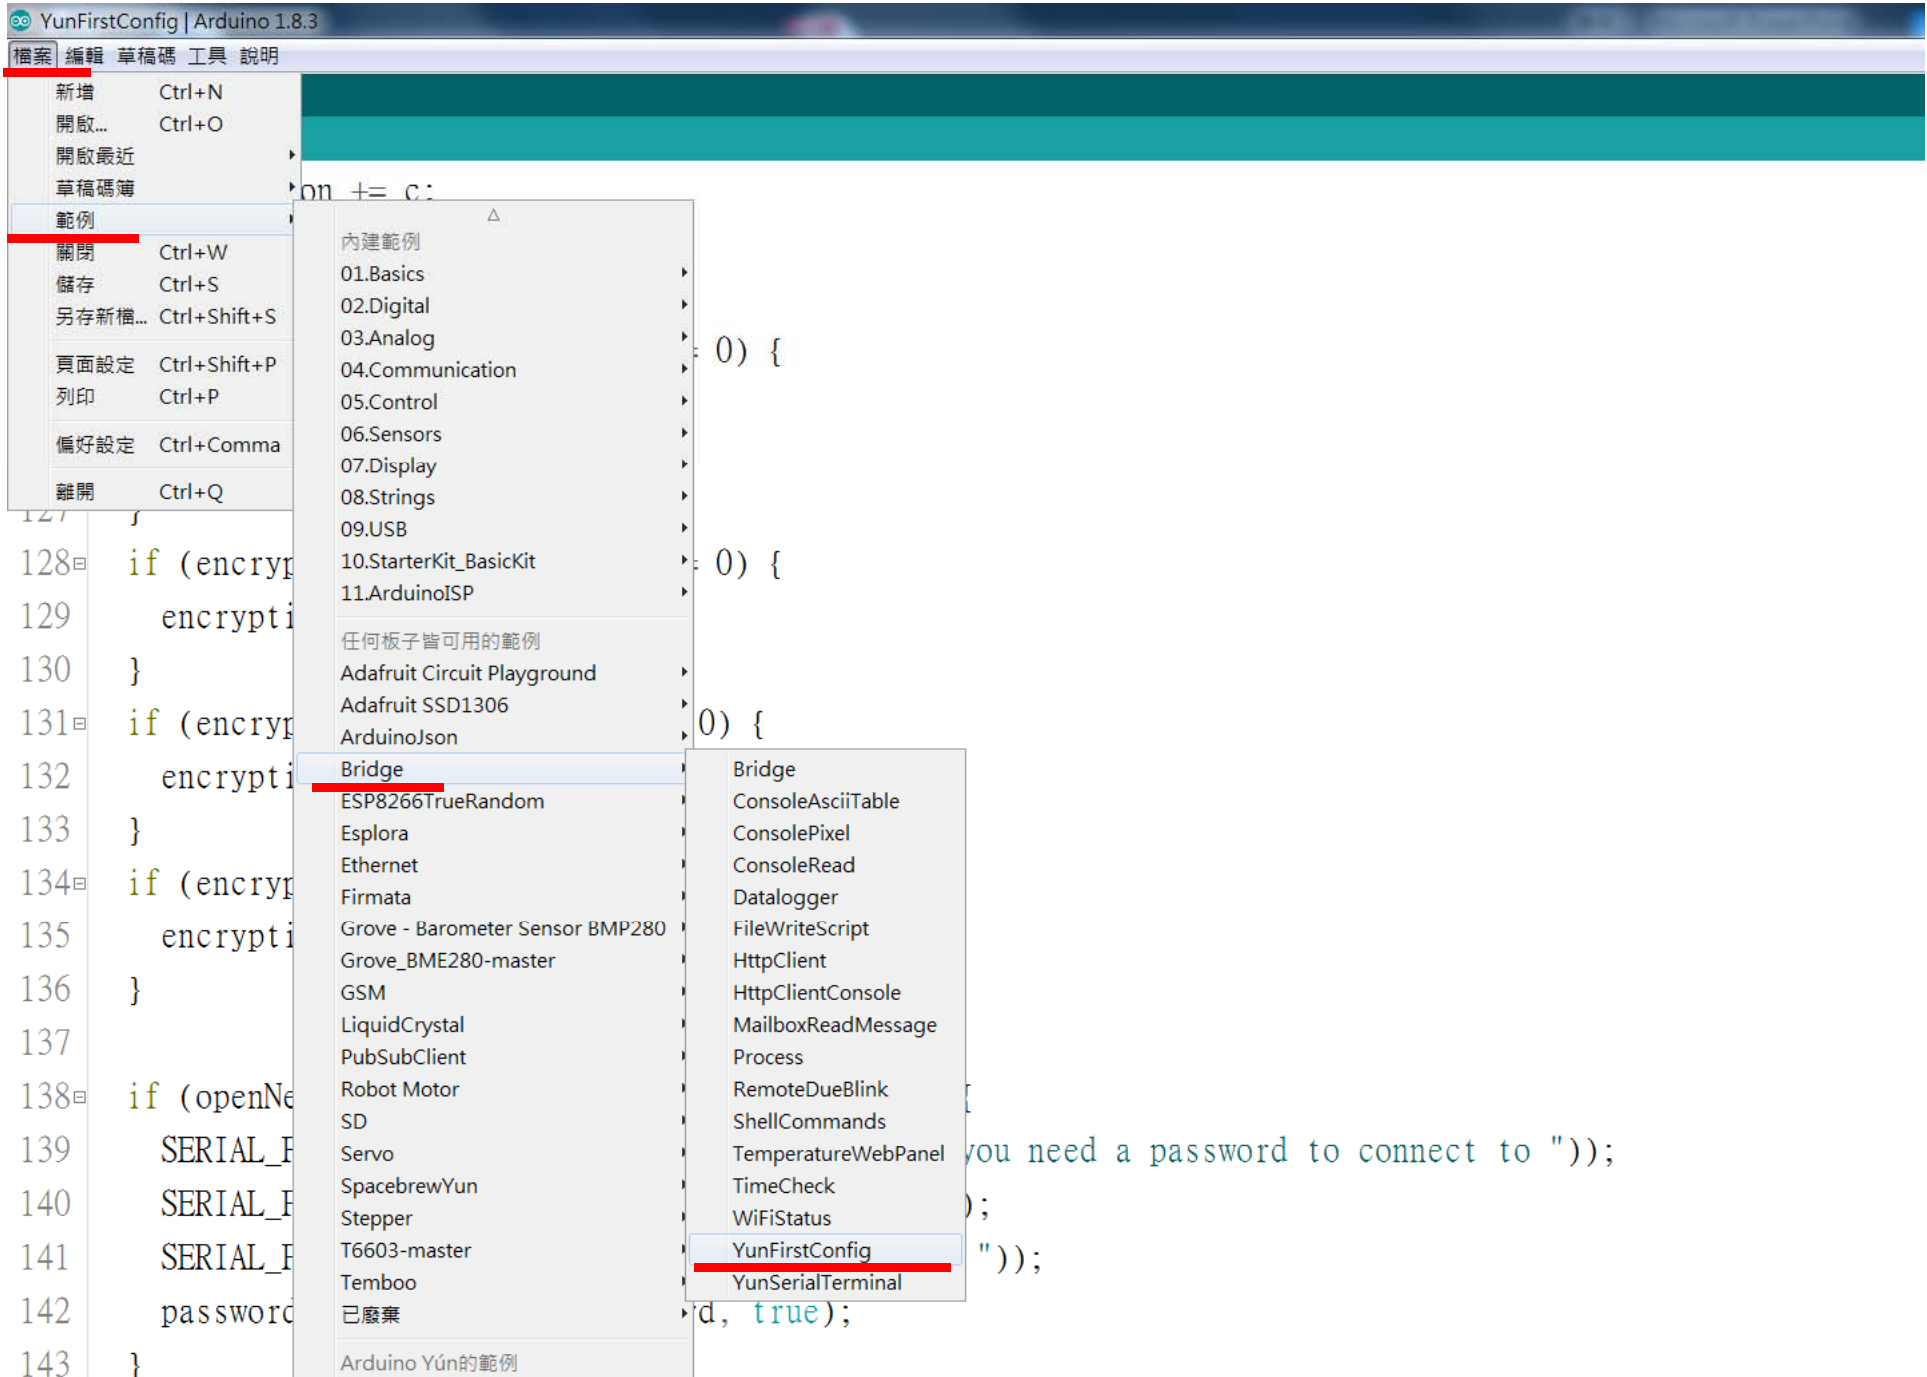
YunFirstConfig | Arduino 1.8.3

檔案 編輯 草稿碼 工具 說明

新增 Ctrl+N
開啟... Ctrl+O
開啟最近
草稿碼簿
範例
關閉 Ctrl+W
儲存 Ctrl+S
另存新檔... Ctrl+Shift+S
頁面設定 Ctrl+Shift+P
列印 Ctrl+P
偏好設定 Ctrl+Comma
離開 Ctrl+Q

內建範例
01.Basics
02.Digital
03.Analog
04.Communication
05.Control
06.Sensors
07.Display
08.Strings
09.USB
10.StarterKit_BasicKit
11.ArduinoISP
任何板子皆可用的範例
Adafruit Circuit Playground
Adafruit SSD1306
ArduinoJson
Bridge
ESP8266TrueRandom
Esplora
Ethernet
Firmata
Grove - Barometer Sensor BMP280
Grove_BME280-master
GSM
LiquidCrystal
PubSubClient
Robot Motor
SD
Servo
SpacebrewYun
Stepper
T6603-master
Temboo
已廢棄
Arduino Yún的範例

Bridge
ConsoleAsciiTable
ConsolePixel
ConsoleRead
Datalogger
FileWriteScript
HttpClient
HttpClientConsole
MailboxReadMessage
Process
RemoteDueBlink
ShellCommands
TemperatureWebPanel
TimeCheck
WiFiStatus
YunFirstConfig
YunSerialTerminal

on += c;
0) {
127 }
128 if (encryp 0) {
129 encrypti
130 }
131 if (encryp 0) {
132 encrypti
133 }
134 if (encryp
135 encrypti
136 }
137
138 if (openNe {
139 SERIAL_P you need a password to connect to "));
140 SERIAL_P );
141 SERIAL_P "));
142 passwor d, true);
143 }